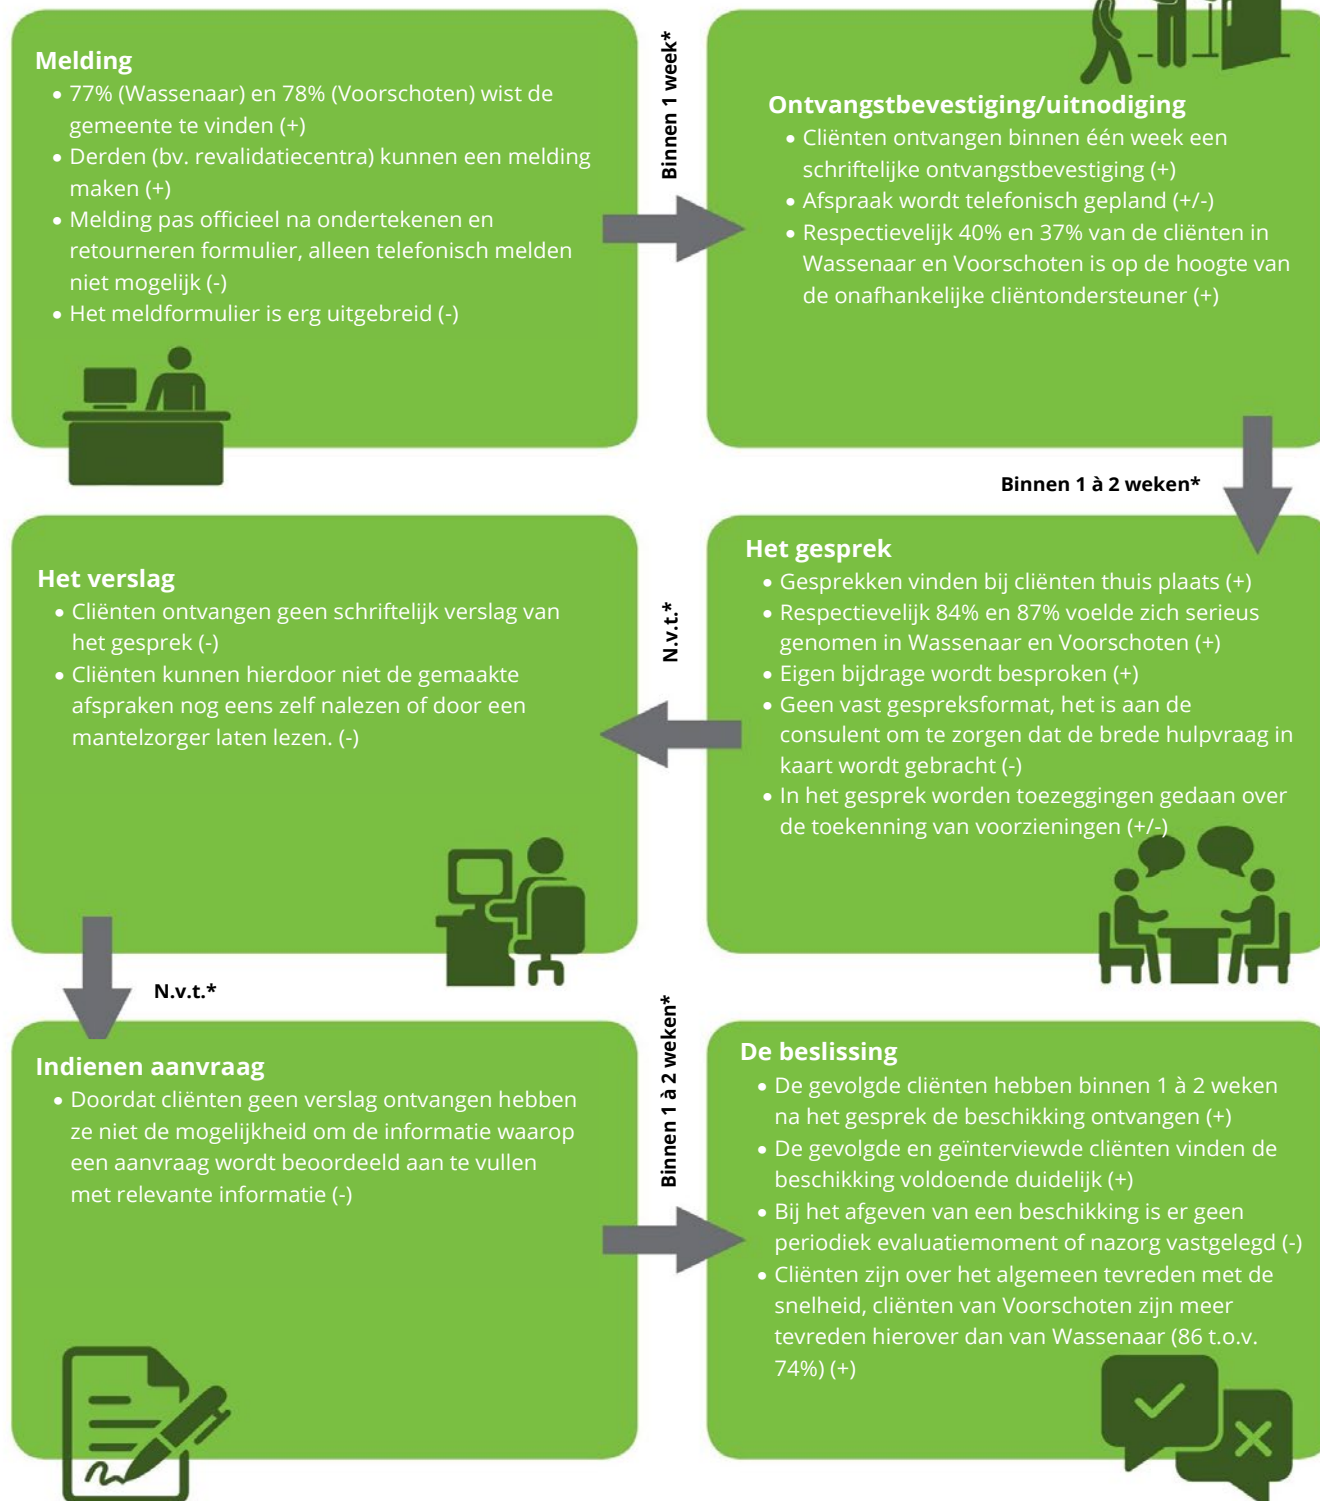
Melding
• 77% (Wassenaar) en 78% (Voorschoten) wist de gemeente te vinden (+)
• Derden (bv. revalidatiecentra) kunnen een melding maken (+)
• Melding pas officieel na ondertekenen en retourneren formulier, alleen telefonisch melden niet mogelijk (-)
• Het meldformulier is erg uitgebreid (-)

Binnen 1 week*

Ontvangstbevestiging/uitnodiging
• Cliënten ontvangen binnen één week een schriftelijke ontvangstbevestiging (+)
• Afspraak wordt telefonisch gepland (+/-)
• Respectievelijk 40% en 37% van de cliënten in Wassenaar en Voorschoten is op de hoogte van de onafhankelijke cliëntondersteuner (+)

Binnen 1 à 2 weken*

Het gesprek
• Gesprekken vinden bij cliënten thuis plaats (+)
• Respectievelijk 84% en 87% voelde zich serieus genomen in Wassenaar en Voorschoten (+)
• Eigen bijdrage wordt besproken (+)
• Geen vast gespreksformat, het is aan de consulent om te zorgen dat de brede hulpvraag in kaart wordt gebracht (-)
• In het gesprek worden toezeggingen gedaan over de toekenning van voorzieningen (+/-)

N.v.t.*

Het verslag
• Cliënten ontvangen geen schriftelijk verslag van het gesprek (-)
• Cliënten kunnen hierdoor niet de gemaakte afspraken nog eens zelf nalezen of door een mantelzorger laten lezen. (-)

N.v.t.*

Indienen aanvraag
• Doordat cliënten geen verslag ontvangen hebben ze niet de mogelijkheid om de informatie waarop een aanvraag wordt beoordeeld aan te vullen met relevante informatie (-)

Binnen 1 à 2 weken*

De beslissing
• De gevolgde cliënten hebben binnen 1 à 2 weken na het gesprek de beschikking ontvangen (+)
• De gevolgde en geïnterviewde cliënten vinden de beschikking voldoende duidelijk (+)
• Bij het afgeven van een beschikking is er geen periodiek evaluatiemoment of nazorg vastgelegd (-)
• Cliënten zijn over het algemeen tevreden met de snelheid, cliënten van Voorschoten zijn meer tevreden hierover dan van Wassenaar (86 t.o.v. 74%) (+)